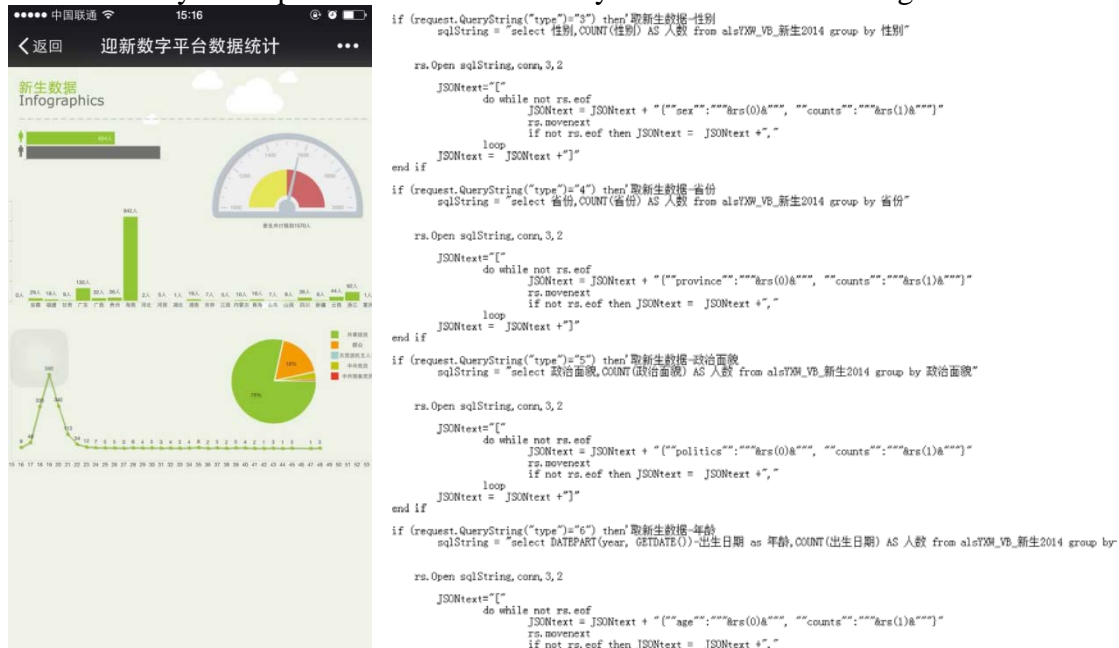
●●●●● 中国联通 15:16

〈返回 迎新数字平台数据统计 •••

新生数据
Infographics

694人

新生共计报到1570人

842人

136人

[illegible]

18%

75%

if (request.QueryString("type")="3") then'取新生数据-性别
sqlString = "select 性别,COUNT(性别) AS 人数 from alsYXW_VB_新生2014 group by 性别"

rs.Open sqlString,conn,3,2

JSONtext="["
do while not rs.eof
JSONtext = JSONtext + "{""sex"":"""&rs(0)&""", ""counts"":"""&rs(1)&"""}"
rs.movenext
if not rs.eof then JSONtext = JSONtext +","
loop
JSONtext = JSONtext +"]"
end if

if (request.QueryString("type")="4") then'取新生数据-省份
sqlString = "select 省份,COUNT(省份) AS 人数 from alsYXW_VB_新生2014 group by 省份"

rs.Open sqlString,conn,3,2

JSONtext="["
do while not rs.eof
JSONtext = JSONtext + "{""province"":"""&rs(0)&""", ""counts"":"""&rs(1)&"""}"
rs.movenext
if not rs.eof then JSONtext = JSONtext +","
loop
JSONtext = JSONtext +"]"
end if

if (request.QueryString("type")="5") then'取新生数据-政治面貌
sqlString = "select 政治面貌,COUNT(政治面貌) AS 人数 from alsYXW_VB_新生2014 group by 政治面貌"

rs.Open sqlString,conn,3,2

JSONtext="["
do while not rs.eof
JSONtext = JSONtext + "{""politics"":"""&rs(0)&""", ""counts"":"""&rs(1)&"""}"
rs.movenext
if not rs.eof then JSONtext = JSONtext +","
loop
JSONtext = JSONtext +"]"
end if

if (request.QueryString("type")="6") then'取新生数据-年龄
sqlString = "select DATEPART(year, GETDATE())-出生日期 as 年龄,COUNT(出生日期) AS 人数 from alsYXW_VB_新生2014 group by

rs.Open sqlString,conn,3,2

JSONtext="["
do while not rs.eof
JSONtext = JSONtext + "{""age"":"""&rs(0)&""", ""counts"":"""&rs(1)&"""}"
rs.movenext
if not rs.eof then JSONtext = JSONtext +","